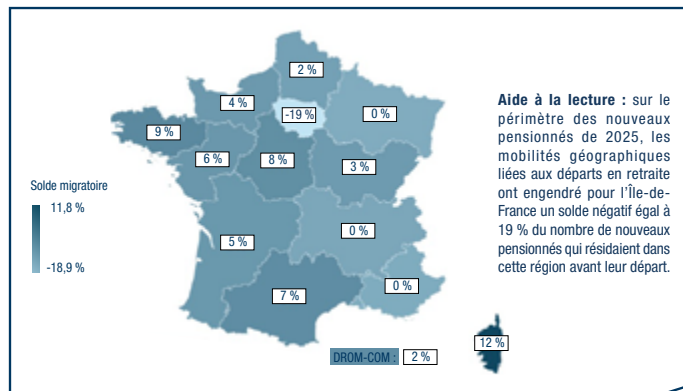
Solde migratoire

11,8 %

-18,9 %

2 %

4 %

-19 %

0 %

9 %

6 %

8 %

3 %

5 %

0 %

0 %

7 %

12 %

DROM-COM : 2 %

**Aide à la lecture :** sur le périmètre des nouveaux pensionnés de 2025, les mobilités géographiques liées aux départs en retraite ont engendré pour l'Île-de-France un solde négatif égal à 19 % du nombre de nouveaux pensionnés qui résidaient dans cette région avant leur départ.